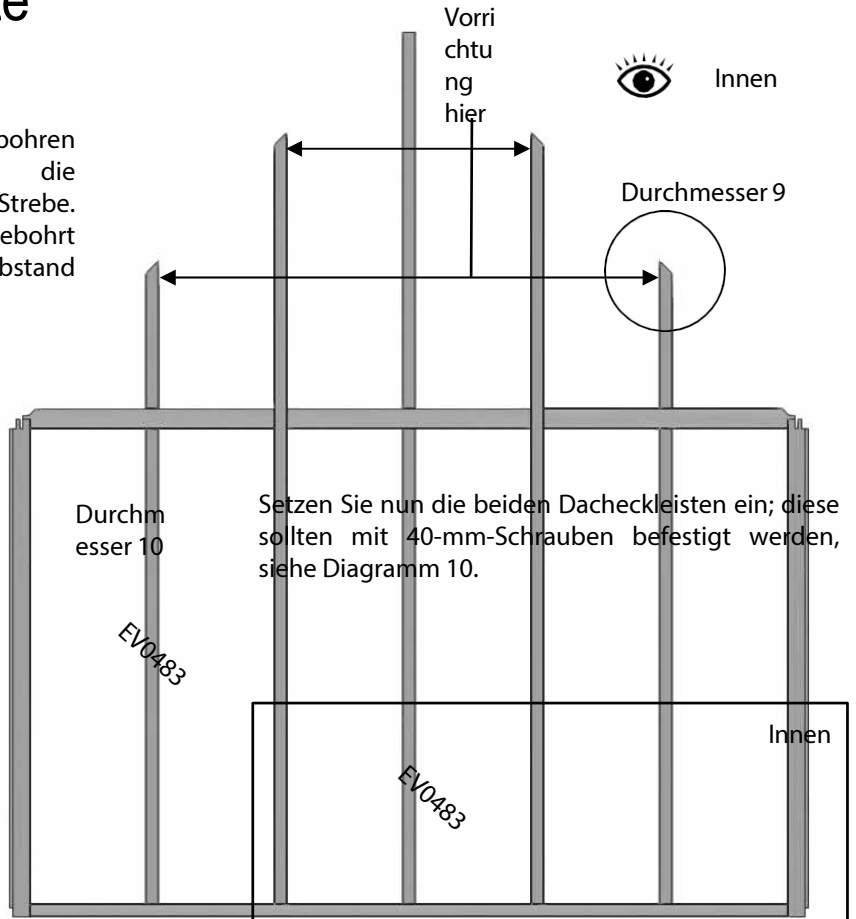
e

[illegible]bohren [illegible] die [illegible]Strebe. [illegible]ebohrt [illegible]bstand

Vorrichtung hier

Innen

Durchmesser 9

Durchmesser 10

Setzen Sie nun die beiden Dacheckleisten ein; diese sollten mit 40-mm-Schrauben befestigt werden, siehe Diagramm 10.

EV0483

Innen

EV0483